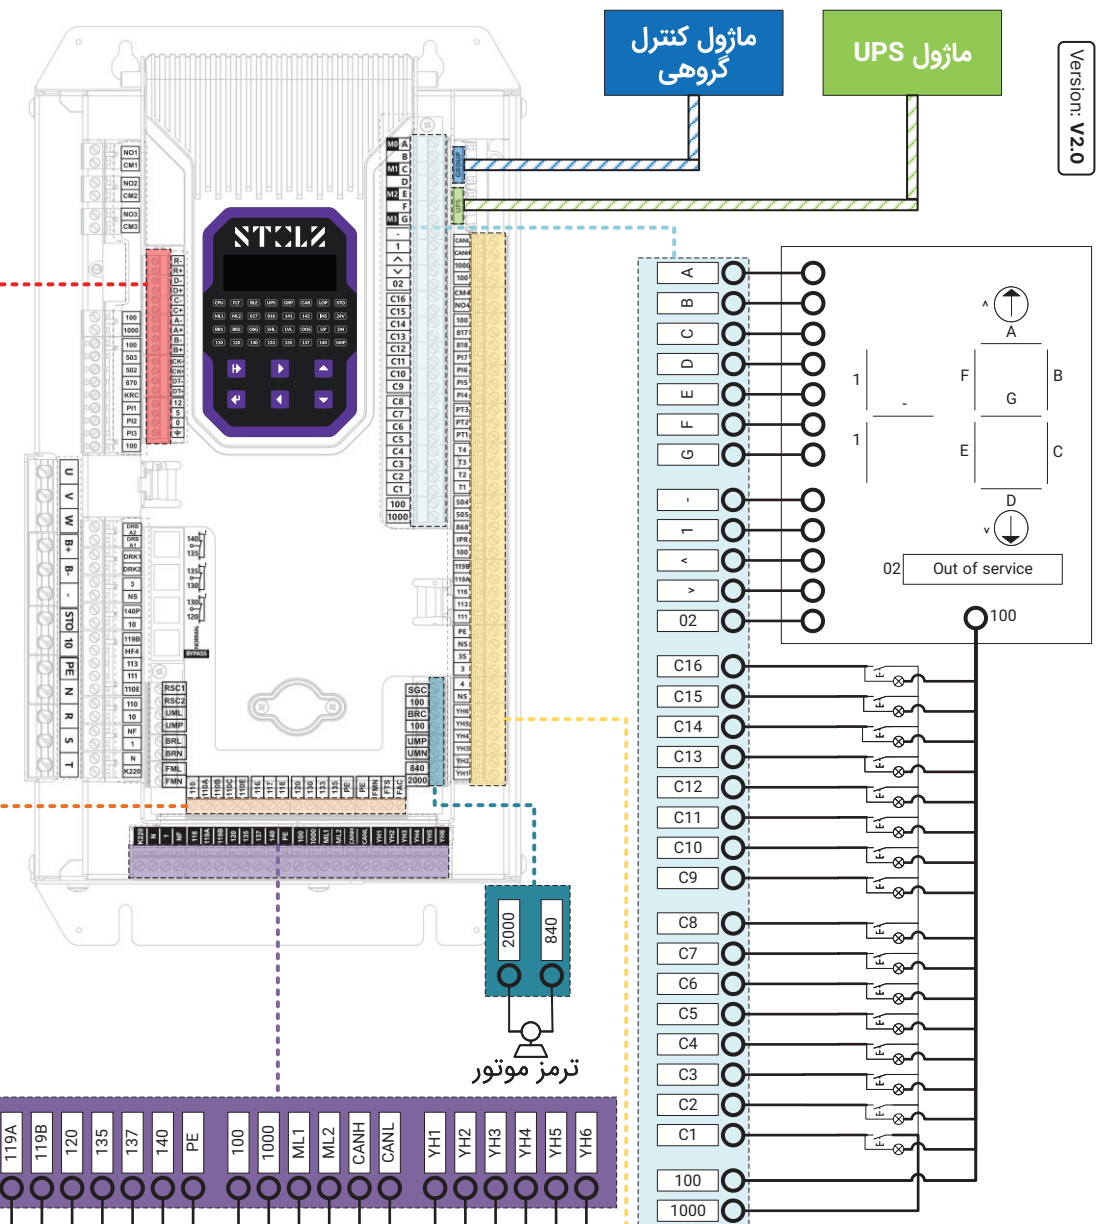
ماژول کنترل گروهی

ماژول UPS

Version: V2.0

STEP

A
B
C
D
E
F
G
-
1
^
v
02

A
B
C
D
E
F
G
1
1
-
02
Out of service
100

C16
C15
C14
C13
C12
C11
C10
C9
C8
C7
C6
C5
C4
C3
C2
C1
100
1000

2000
840
ترمز موتور

119A
119B
120
135
137
140
PE
100
1000
ML1
ML2
CANH
CANL
YH1
YH2
YH3
YH4
YH5
YH6

U
V
W
B+
B-
STO
10
PE
N
R
S
T